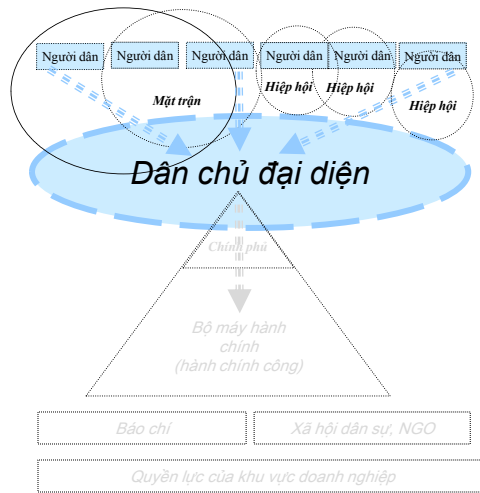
Người dân
Người dân
Người dân
Người dân
Người dân
Người dân

Mặt trận
Hiệp hội
Hiệp hội
Hiệp hội

Dân chủ đại diện

Chính phủ

Bộ máy hành chính (hành chính công)

Báo chí
Xã hội dân sự, NGO

Quyền lực của khu vực doanh nghiệp